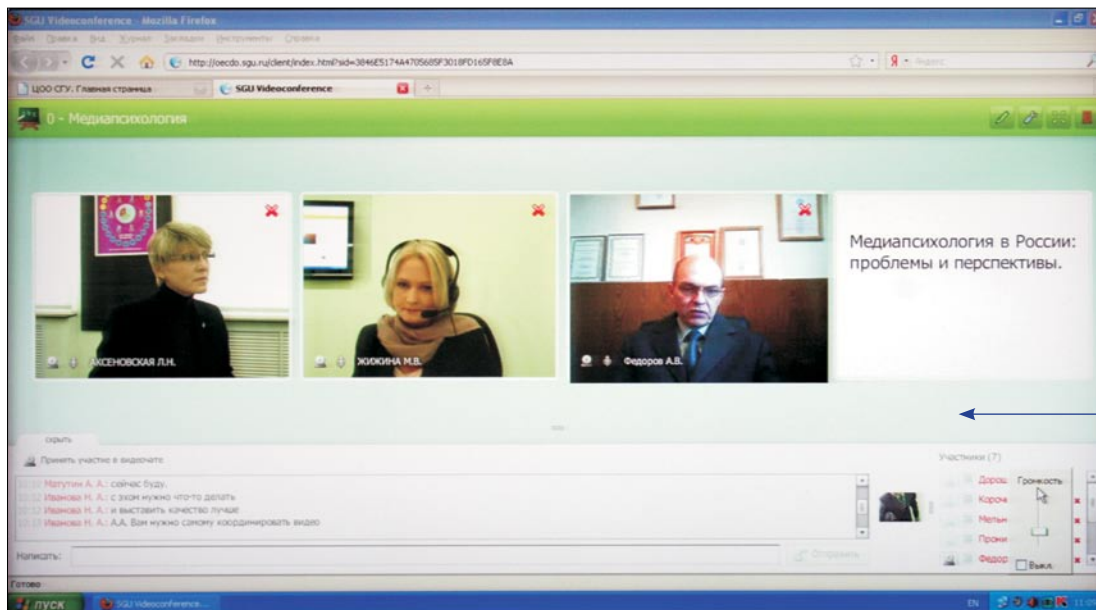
SGU Videoconference - Mozilla Firefox

Файл Правка Вид Журнал Закладки Инструменты Справка

http://oecdo.sgu.ru/client/index.html?sid=3846E5174A4705685F3018FD165F8E8A

ЦОО СГУ: Главная страница

SGU Videoconference

0 - Медиапсихология

АКСЕНОВСКАЯ Л.Н.

ЖИЖИНА М.В.

Федоров А.В.

Медиапсихология в России: проблемы и перспективы.

скрыть

Принять участие в видеочате

Матугин А. А.: сейчас буду.

Иванова Н. А.: с зхом нужно что-то делать

Иванова Н. А.: и выставить качество лучше

Иванова Н. А.: А.А. Вам нужно самому координировать видео

Написать:

Отправить

Участники (7)

Дорош

Короч

Мельн

Прони

Федор

Громкость

Выкл.

Готово

пуск

SGU Videoconference...

EN